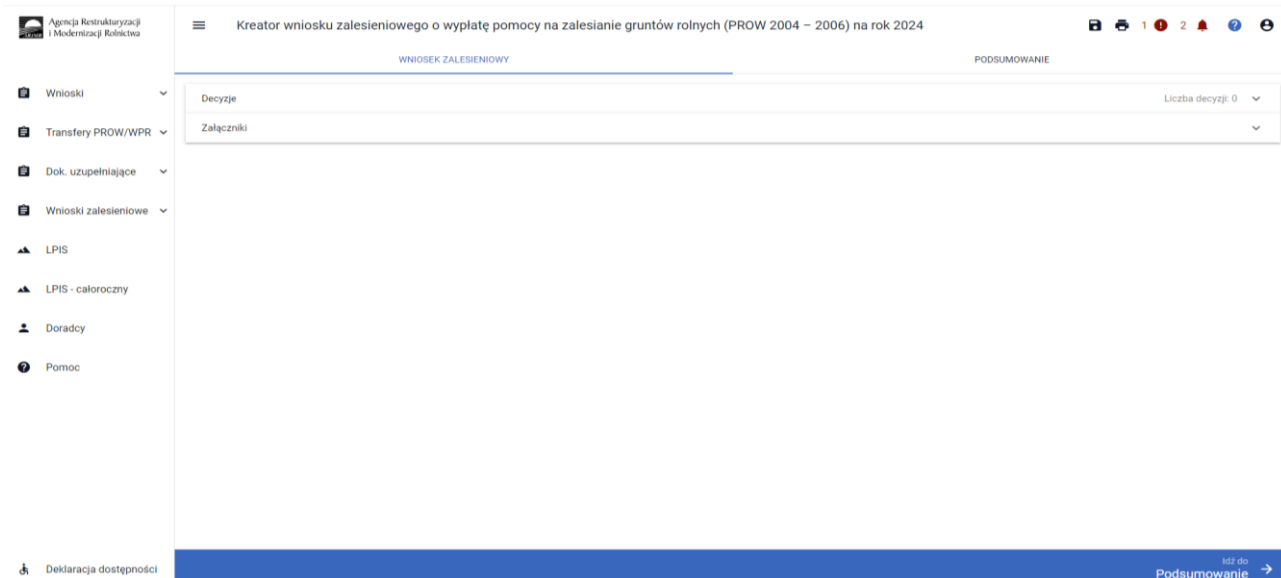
Agencja Restrukturyzacji i Modernizacji Rolnictwa

Kreator wniosku zalesieniowego o wypłatę pomocy na zalesianie gruntów rolnych (PROW 2004 – 2006) na rok 2024

1 2

WNIOSEK ZALESIENIOWY

PODSUMOWANIE

Wnioski

Transfery PROW/WPR

Dok. uzupełniające

Wnioski zalesieniowe

LPIS

LPIS - całoroczny

Doradcy

Pomoc

Decyzje

Liczba decyzji: 0

Załączniki

Deklaracja dostępności

Idź do Podsumowanie